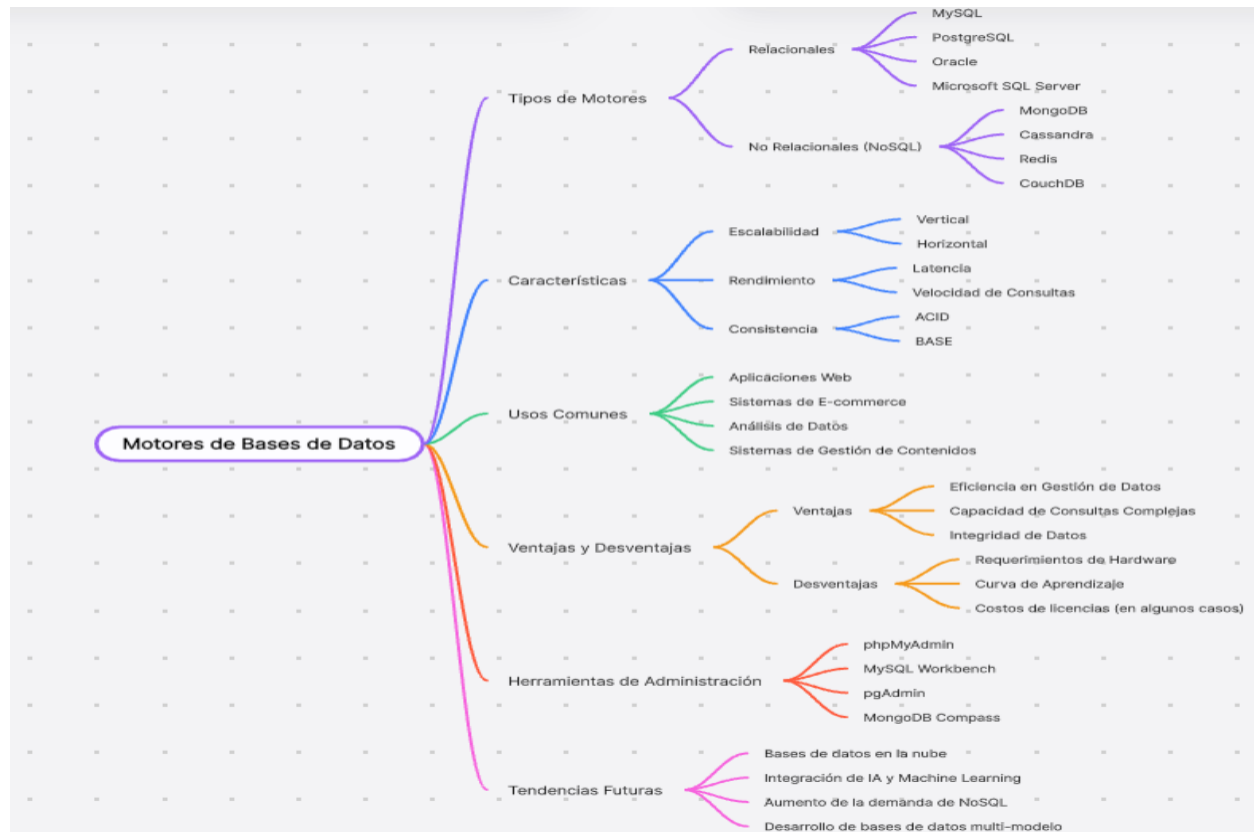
Motores de Bases de Datos

Tipos de Motores
Relacionales
MySQL
PostgreSQL
Oracle
Microsoft SQL Server
No Relacionales (NoSQL)
MongoDB
Cassandra
Redis
CouchDB

Características
Escalabilidad
Vertical
Horizontal
Rendimiento
Latencia
Velocidad de Consultas
Consistencia
ACID
BASE

Usos Comunes
Aplicaciones Web
Sistemas de E-commerce
Análisis de Datos
Sistemas de Gestión de Contenidos

Ventajas y Desventajas
Ventajas
Eficiencia en Gestión de Datos
Capacidad de Consultas Complejas
Integridad de Datos
Desventajas
Requerimientos de Hardware
Curva de Aprendizaje
Costos de licencias (en algunos casos)

Herramientas de Administración
phpMyAdmin
MySQL Workbench
pgAdmin
MongoDB Compass

Tendencias Futuras
Bases de datos en la nube
Integración de IA y Machine Learning
Aumento de la demanda de NoSQL
Desarrollo de bases de datos multi-modelo